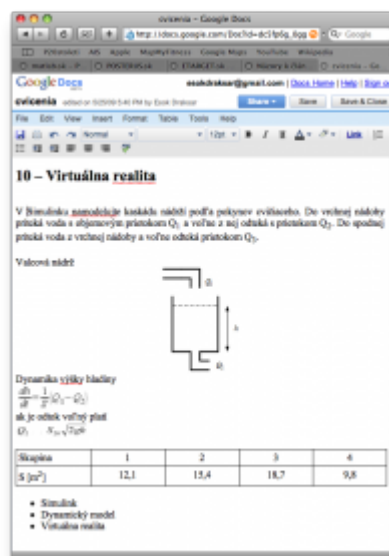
cvicenia – Google Docs

http://docs.google.com/Doc?id=dc5fp6q_6gg

Google

Google Docs

esakdrakear@gmail.com | Docs Home | Help | Sign out

cvicenia

edited on 6/25/09 5:40 PM by Esok Drakear

Share

Save

Save & Close

File Edit View Insert Format Table Tools Help

Normal

12pt

B I U A Link

10 – Virtuálna realita

V Simulinku namodelujte kaskádu nádrží podľa pokynov cvičiaceho. Do vrchnej nádoby priteká voda s objemovým prietokom $Q_1$ a voľne z nej odteká s prietokom $Q_2$. Do spodnej priteká voda z vrchnej nádoby a voľne odteká prietokom $Q_3$.

Valcová nádrž

$Q_1$

h

$Q_2$

Dynamika výšky hladiny

$\frac{dh}{dt} = \frac{1}{S}(Q_1 - Q_2)$

ak je odtok voľný platí

$Q_2 = k\sqrt{2gh}$

| Skupina | 1 | 2 | 3 | 4 |
|---|---|---|---|---|
| S [m$^2$] | 12,1 | 15,4 | 18,7 | 9,8 |

- Simulink
- Dynamický model
- Virtuálna realita